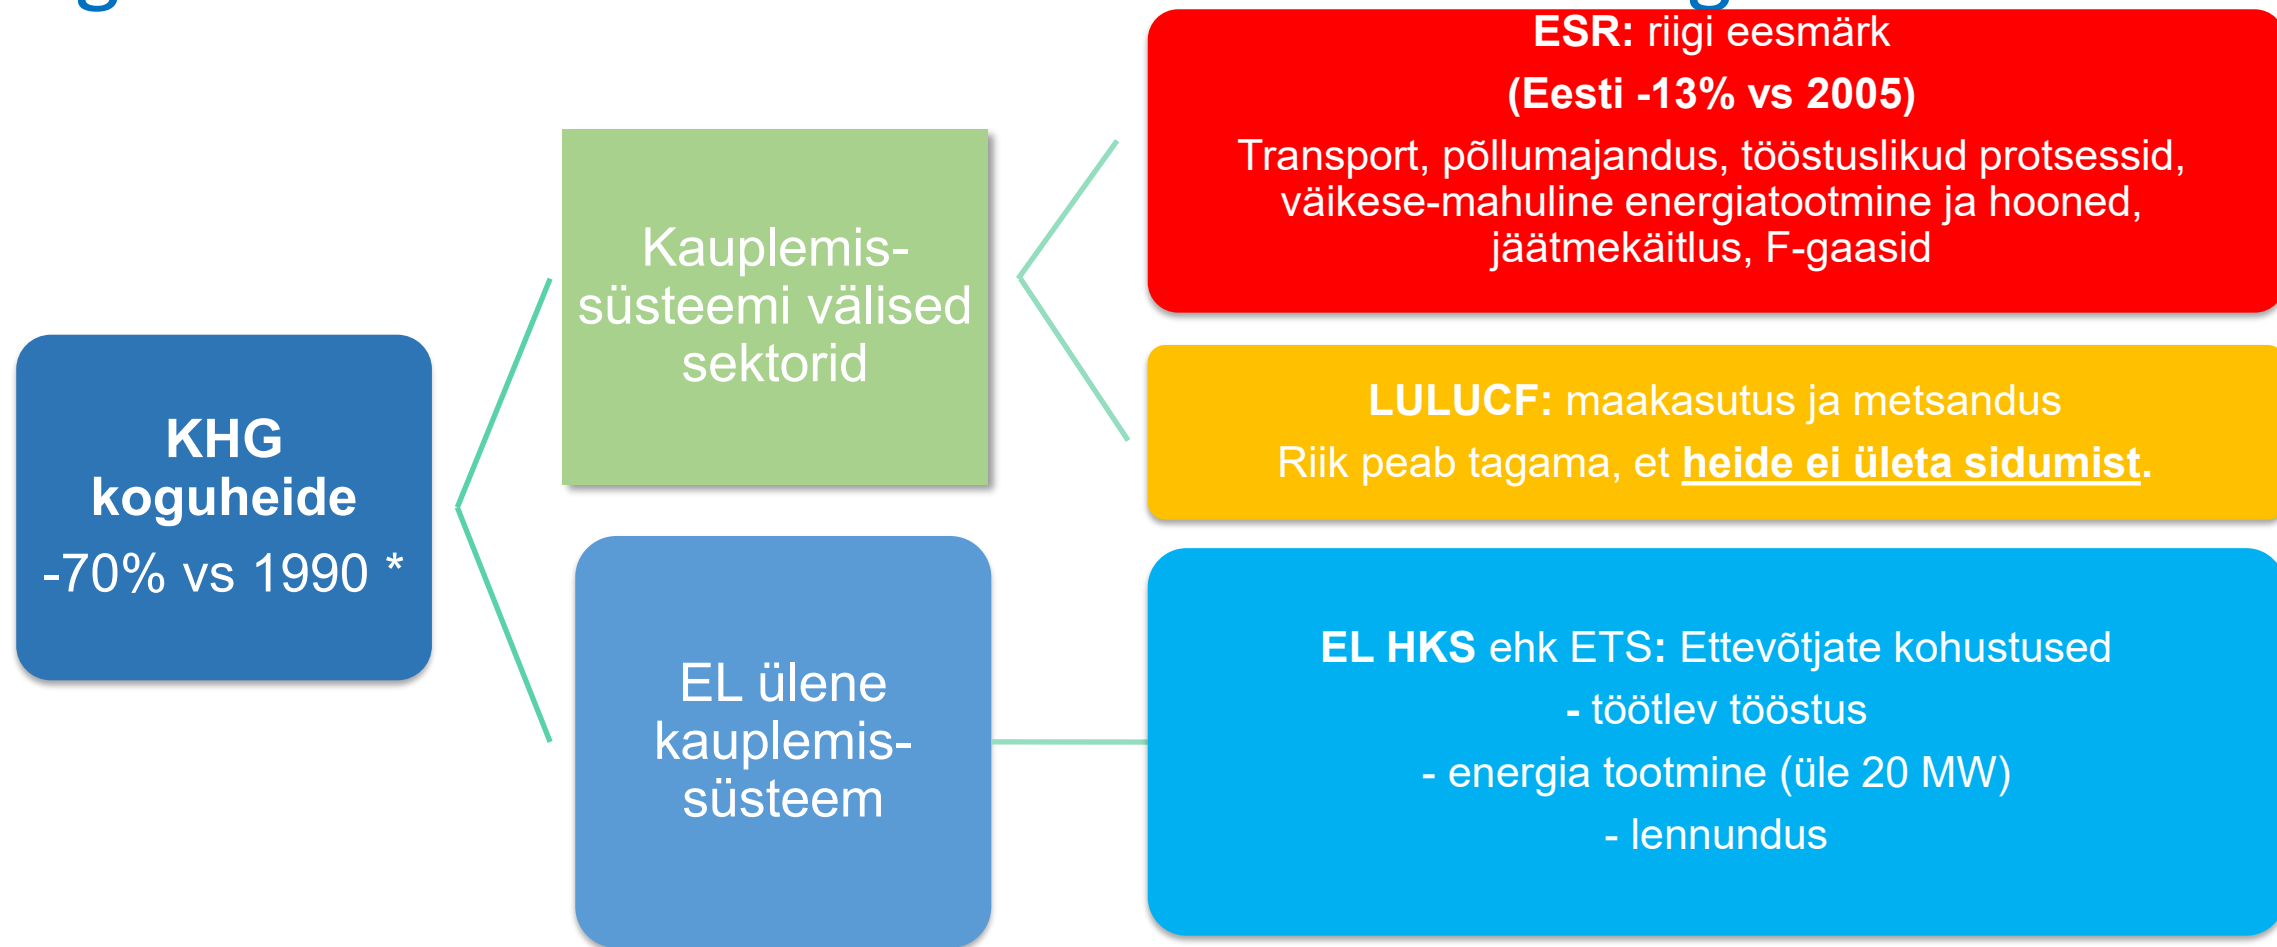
KHG koguheide
-70% vs 1990 *

Kauplemis-süsteemi välised sektorid

EL ülene kauplemis-süsteem

**ESR:** riigi eesmärk
**(Eesti -13% vs 2005)**
Transport, põllumajandus, tööstuslikud protsessid, väikese-mahuline energiatootmine ja hooned, jäätmekäitlus, F-gaasid

**LULUCF:** maakasutus ja metsandus
Riik peab tagama, et **heide ei ületa sidumist**.

**EL HKS** ehk ETS**:** Ettevõtjate kohustused
**-** töötlev tööstus
- energia tootmine (üle 20 MW)
- lennundus